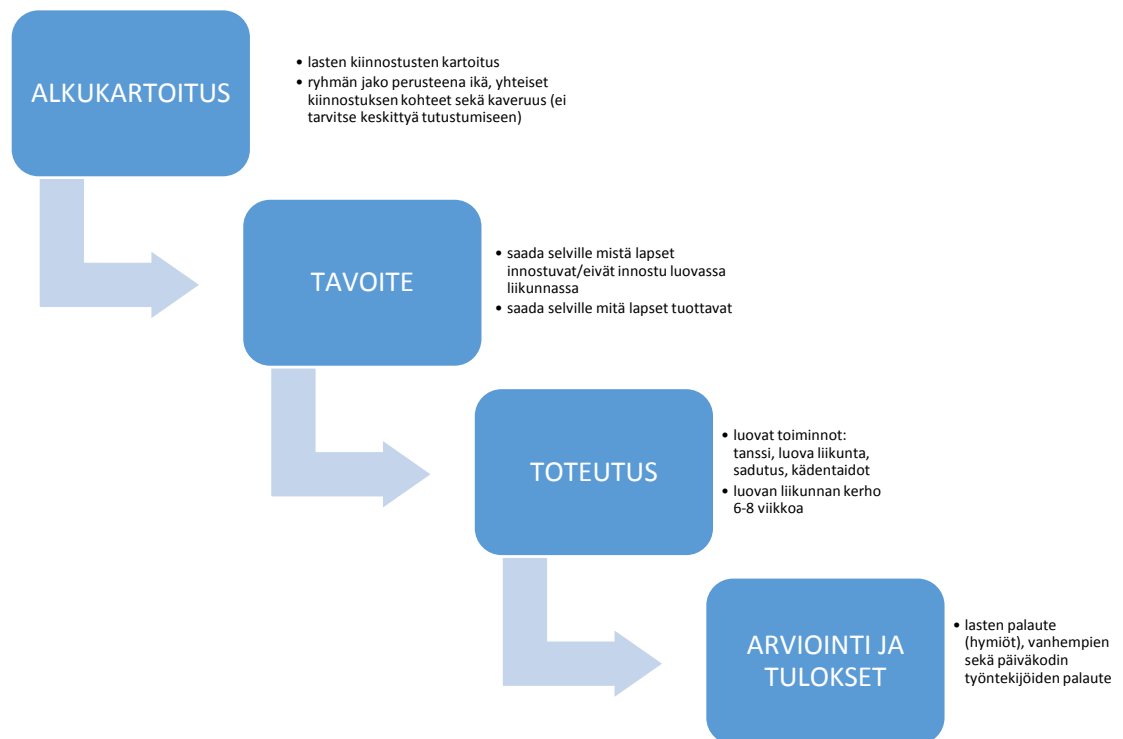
ALKUKARTOITUS

- lasten kiinnostusten kartoitus
- ryhmän jako perusteena ikä, yhteiset kiinnostuksen kohteet sekä kaveruus (ei tarvitse keskittyä tutustumiseen)

TAVOITE

- saada selville mistä lapset innostuvat/eivät innostu luovassa liikunnassa
- saada selville mitä lapset tuottavat

TOTEUTUS

- luovat toiminnot: tanssi, luova liikunta, sadutus, kädentaidot
- luovan liikunnan kerho 6-8 viikkoa

ARVIOINTI JA TULOKSET

- lasten palaute (hymiöt), vanhempien sekä päiväkodin työntekijöiden palaute